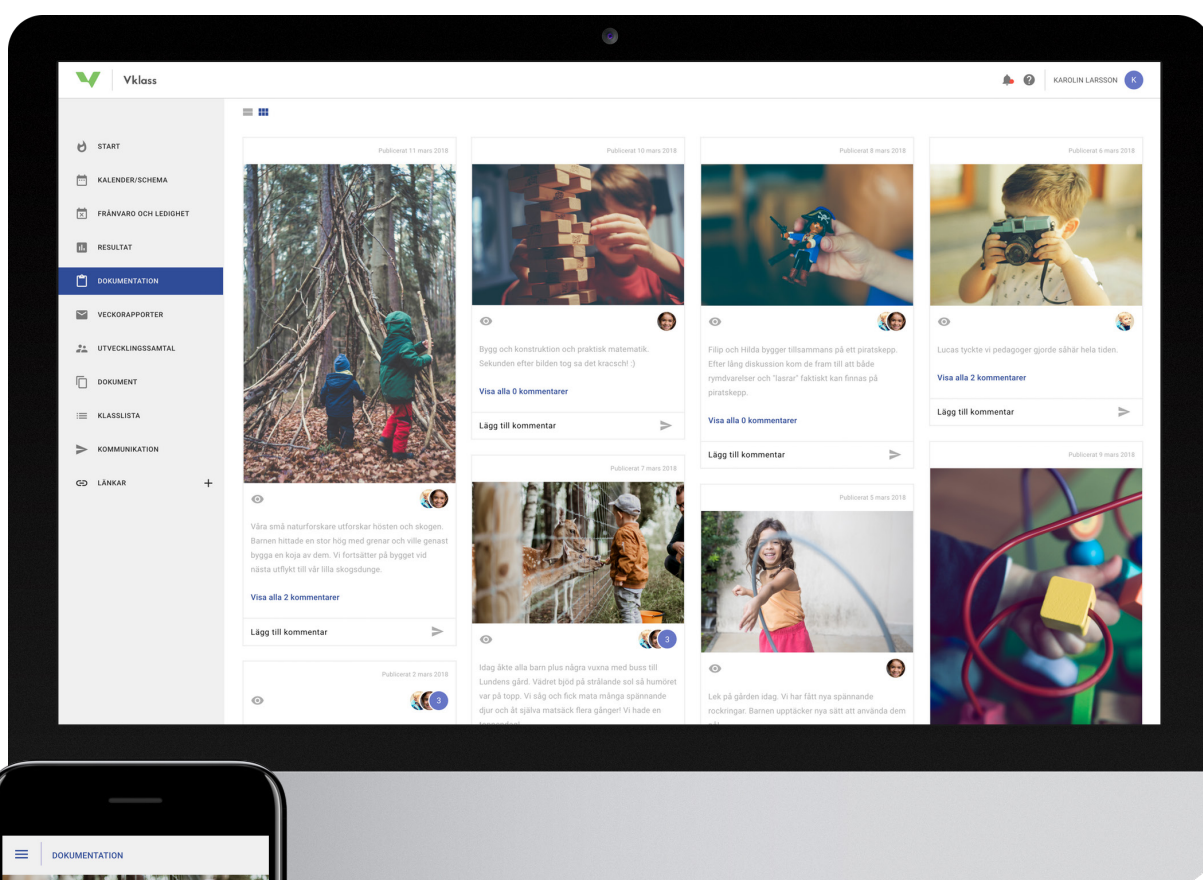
Vklass

KAROLIN LARSSON K

START
KALENDER/SCHEMA
FRÅNVARO OCH LEDIGHET
RESULTAT
DOKUMENTATION
VECKORAPPORTER
UTVECKLINGSSAMTAL
DOKUMENT
KLASSLISTA
KOMMUNIKATION
LÄNKAR +

Publicerat 11 mars 2018

Våra små naturforskare utforskar hösten och skogen. Barnen hittade en stor hög med grenar och ville genast bygga en koja av dem. Vi fortsätter på bygget vid nästa utflykt till vår lilla skogsdunge.

Visa alla 2 kommentarer

Lägg till kommentar

Publicerat 2 mars 2018

3

Publicerat 10 mars 2018

Bygg och konstruktion och praktisk matematik. Sekunden efter bilden tog sa det kracsch! :)

Visa alla 0 kommentarer

Lägg till kommentar

Publicerat 7 mars 2018

3

Idag åkte alla barn plus några vuxna med buss till Lundens gård. Vädret bjöd på strålande sol så humöret var på topp. Vi såg och fick mata många spännande djur och åt själva matsäck flera gånger! Vi hade en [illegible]

Publicerat 8 mars 2018

Filip och Hilda bygger tillsammans på ett piratskepp. Efter lång diskussion kom de fram till att både rymdvarelser och "lasrar" faktiskt kan finnas på piratskepp.

Visa alla 0 kommentarer

Lägg till kommentar

Publicerat 5 mars 2018

Lek på gården idag. Vi har fått nya spännande rockringar. Barnen upptäcker nya sätt att använda dem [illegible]

Publicerat 6 mars 2018

Lucas tyckte vi pedagoger gjorde såhär hela tiden.

Visa alla 2 kommentarer

Lägg till kommentar

Publicerat 9 mars 2018

DOKUMENTATION